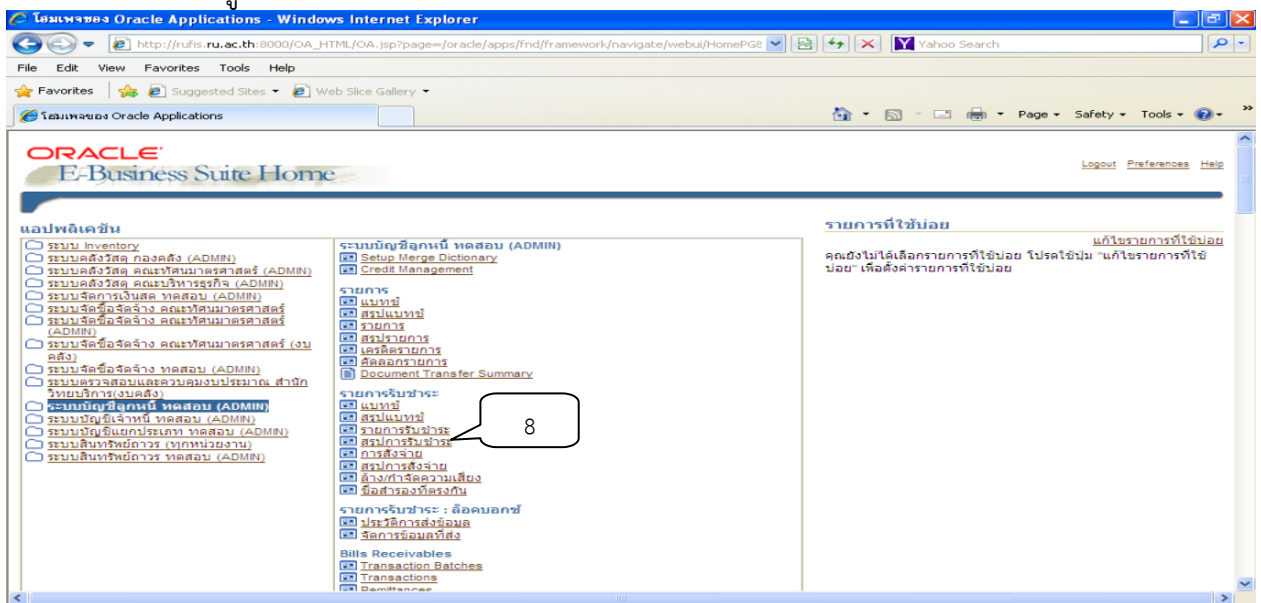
โฮมเพจของ Oracle Applications - Windows Internet Explorer

http://rufis.ru.ac.th:8000/OA_HTML/OA.jsp?page=/oracle/apps/fnd/framework/navigate/webui/HomePG8

Yahoo Search

File Edit View Favorites Tools Help

Favorites Suggested Sites Web Slice Gallery

โฮมเพจของ Oracle Applications

Page Safety Tools

ORACLE
E-Business Suite Home

Logout Preferences Help

แอปพลิเคชัน

ระบบ Inventory
ระบบคลังวัสดุ กองคลัง (ADMIN)
ระบบคลังวัสดุ คณะทัศนมาตรศาสตร์ (ADMIN)
ระบบคลังวัสดุ คณะบริหารธุรกิจ (ADMIN)
ระบบจัดการเงินสด ทดสอบ (ADMIN)
ระบบจัดซื้อจัดจ้าง คณะทัศนมาตรศาสตร์
ระบบจัดซื้อจัดจ้าง คณะทัศนมาตรศาสตร์ (ADMIN)
ระบบจัดซื้อจัดจ้าง คณะทัศนมาตรศาสตร์ (งบคลัง)
ระบบจัดซื้อจัดจ้าง ทดสอบ (ADMIN)
ระบบตรวจสอบและควบคุมงบประมาณ สำนักวิทยบริการ(งบคลัง)
ระบบบัญชีลูกหนี้ ทดสอบ (ADMIN)
ระบบบัญชีเจ้าหนี้ ทดสอบ (ADMIN)
ระบบบัญชีแยกประเภท ทดสอบ (ADMIN)
ระบบสินทรัพย์ถาวร (ทุกหน่วยงาน)
ระบบสินทรัพย์ถาวร ทดสอบ (ADMIN)

ระบบบัญชีลูกหนี้ ทดสอบ (ADMIN)
Setup Merge Dictionary
Credit Management

รายการ
แบทช์
สรุปแบทช์
รายการ
สรุปรายการ
เครดิตรายการ
คัดลอกรายการ
Document Transfer Summary

รายการรับชำระ
แบทช์
สรุปแบทช์
รายการรับชำระ
สรุปการรับชำระ
การสั่งจ่าย
สรุปการสั่งจ่าย
ล้าง/กำจัดความเสี่ยง
ข้อสำรองที่ตรงกัน

รายการรับชำระ : ล็อคบอกซ์
ประวัติการส่งข้อมูล
จัดการข้อมูลที่ส่ง

Bills Receivables
Transaction Batches
Transactions
Remittances

8

รายการที่ใช้บ่อย

แก้ไขรายการที่ใช้บ่อย

คุณยังไม่ได้เลือกรายการที่ใช้บ่อย โปรดใช้ปุ่ม "แก้ไขรายการที่ใช้บ่อย" เพื่อตั้งค่ารายการที่ใช้บ่อย